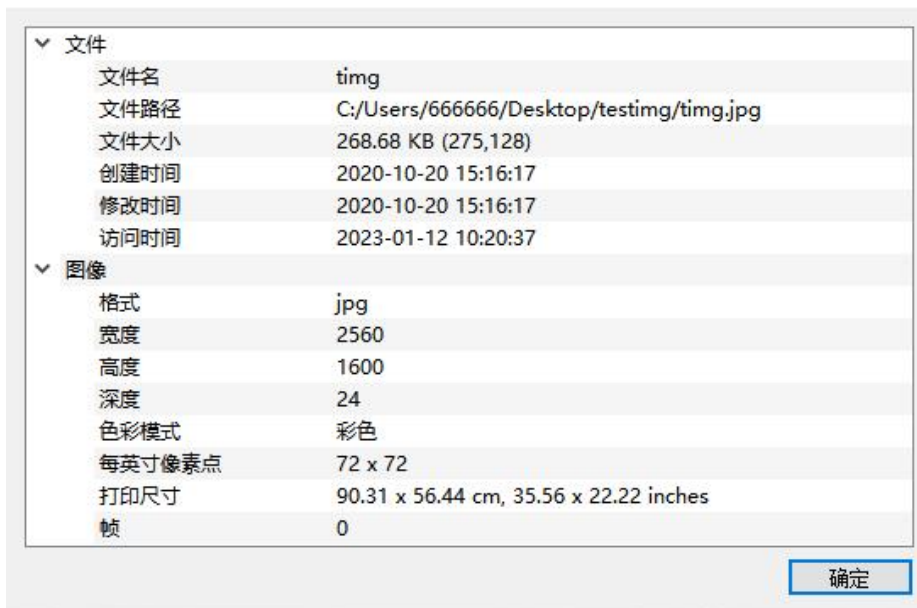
文件

| | |
|---|---|
| 文件名 | timg |
| 文件路径 | C:/Users/666666/Desktop/testimg/timg.jpg |
| 文件大小 | 268.68 KB (275,128) |
| 创建时间 | 2020-10-20 15:16:17 |
| 修改时间 | 2020-10-20 15:16:17 |
| 访问时间 | 2023-01-12 10:20:37 |

图像

| | |
|---|---|
| 格式 | jpg |
| 宽度 | 2560 |
| 高度 | 1600 |
| 深度 | 24 |
| 色彩模式 | 彩色 |
| 每英寸像素点 | 72 x 72 |
| 打印尺寸 | 90.31 x 56.44 cm, 35.56 x 22.22 inches |
| 帧 | 0 |

确定